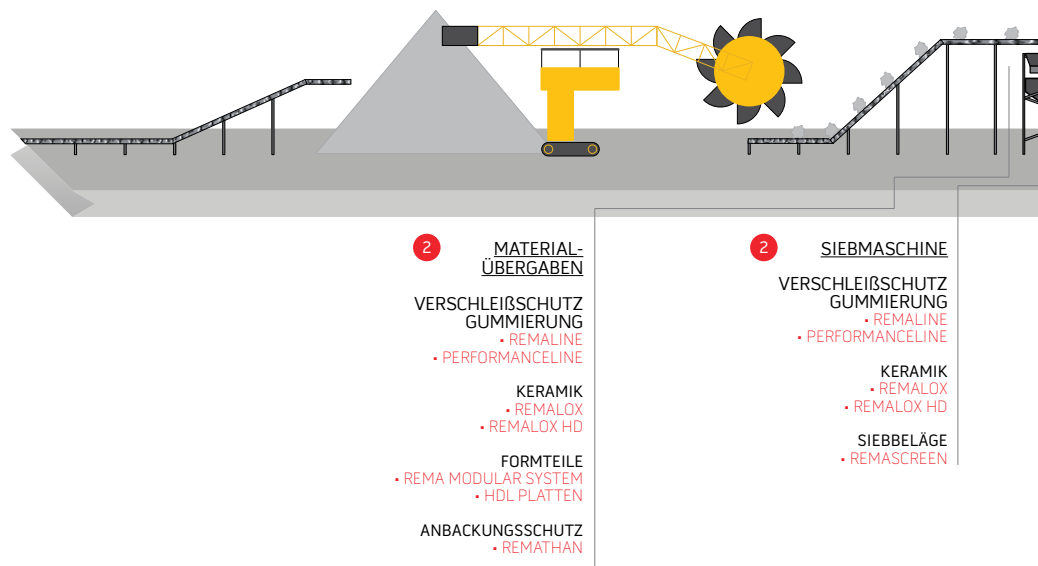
2 MATERIALÜBERGABEN

VERSCHLEIẞSCHUTZ GUMMIERUNG
• REMALINE
• PERFORMANCELINE

KERAMIK
• REMALOX
• REMALOX HD

FORMTEILE
• REMA MODULAR SYSTEM
• HDL PLATTEN

ANBACKUNGSSCHUTZ
• REMATHAN

2 SIEBMASCHINE

VERSCHLEIẞSCHUTZ GUMMIERUNG
• REMALINE
• PERFORMANCELINE

KERAMIK
• REMALOX
• REMALOX HD

SIEBBELÄGE
• REMASCREEN